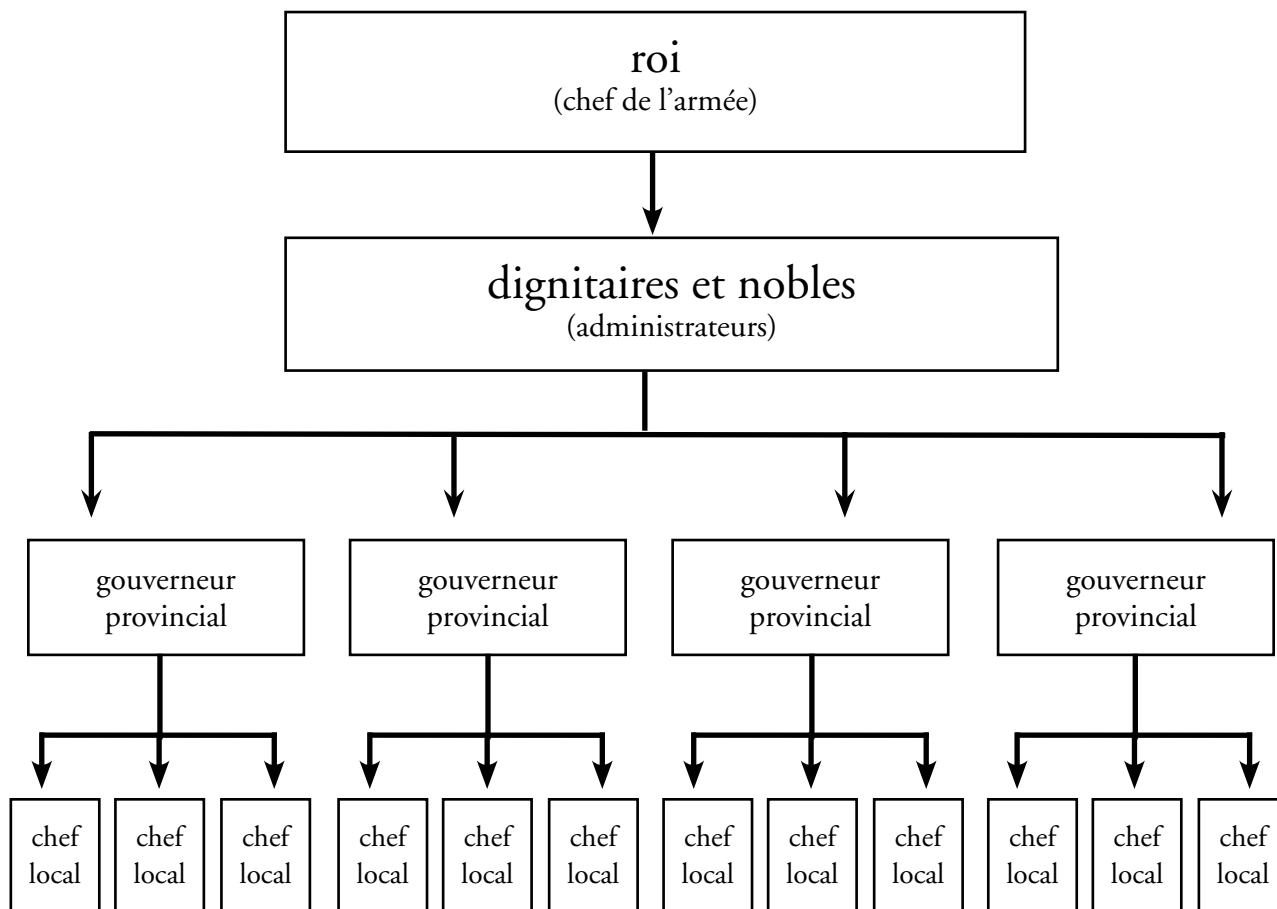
roi
(chef de l'armée)

dignitaires et nobles
(administrateurs)

gouverneur provincial

gouverneur provincial

gouverneur provincial

gouverneur provincial

chef local

chef local

chef local

chef local

chef local

chef local

chef local

chef local

chef local

chef local

chef local

chef local